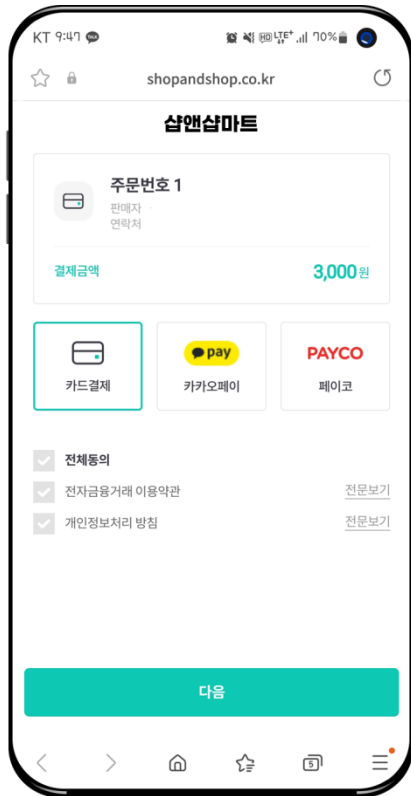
KT 9:47 TALK
HD LTE 70%

shopandshop.co.kr

샵앤샵마트

주문번호 1
판매자 ·
연락처

결제금액 3,000원

카드결제

pay
카카오페이

PAYCO
페이코

전체동의
전자금융거래 이용약관 전문보기
개인정보처리 방침 전문보기

다음

5